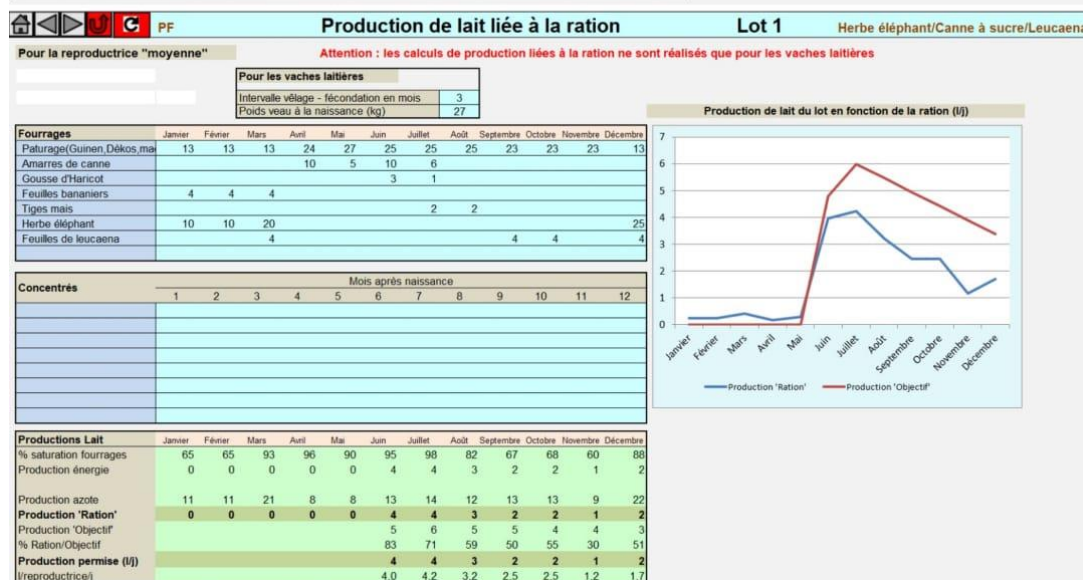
C PF

Production de lait liée à la ration

Lot 1

Herbe éléphant/Canne à sucre/Leucaena

Pour la reproductrice "moyenne"

Attention : les calculs de production liées à la ration ne sont réalisés que pour les vaches laitières

| Pour les vaches laitières | |
|---|---|
| Intervalle vêlage - fécondation en mois | 3 |
| Poids veau à la naissance (kg) | 27 |

| Fourrages | Janvier | Février | Mars | Avril | Mai | Juin | Juillet | Août | Septembre | Octobre | Novembre | Décembre |
|---|---|---|---|---|---|---|---|---|---|---|---|---|
| Paturage(Guinen,Dékos,ma | 13 | 13 | 13 | 24 | 27 | 25 | 25 | 25 | 23 | 23 | 23 | 13 |
| Amarres de canne | | | | 10 | 5 | 10 | 6 | | | | | |
| Gousse d'Haricot | | | | | | 3 | 1 | | | | | |
| Feuilles bananiers | 4 | 4 | 4 | | | | | | | | | |
| Tiges mais | | | | | | | 2 | 2 | | | | |
| Herbe éléphant | 10 | 10 | 20 | | | | | | | | | 25 |
| Feuilles de leucaena | | | 4 | | | | | | 4 | 4 | | 4 |

| Concentrés | Mois après naissance | | | | | | | | | | | |
|---|---|---|---|---|---|---|---|---|---|---|---|---|
| | 1 | 2 | 3 | 4 | 5 | 6 | 7 | 8 | 9 | 10 | 11 | 12 |

| Productions Lait | Janvier | Février | Mars | Avril | Mai | Juin | Juillet | Août | Septembre | Octobre | Novembre | Décembre |
|---|---|---|---|---|---|---|---|---|---|---|---|---|
| % saturation fourrages | 65 | 65 | 93 | 96 | 90 | 95 | 98 | 82 | 67 | 68 | 60 | 88 |
| Production énergie | 0 | 0 | 0 | 0 | 0 | 4 | 4 | 3 | 2 | 2 | 1 | 2 |
| Production azote | 11 | 11 | 21 | 8 | 8 | 13 | 14 | 12 | 13 | 13 | 9 | 22 |
| Production 'Ration' | 0 | 0 | 0 | 0 | 0 | 4 | 4 | 3 | 2 | 2 | 1 | 2 |
| Production 'Objectif' | | | | | | 5 | 6 | 5 | 5 | 4 | 4 | 3 |
| % Ration/Objectif | | | | | | 83 | 71 | 59 | 50 | 55 | 30 | 51 |
| Production permise (l/j) | | | | | | 4 | 4 | 3 | 2 | 2 | 1 | 2 |
| l/reproductrice/j | | | | | | 4.0 | 4.2 | 3.2 | 2.5 | 2.5 | 1.2 | 1.7 |

Production de lait du lot en fonction de la ration (l/j)

7 6 5 4 3 2 1 0

Janvier Février Mars Avril Mai Juin Juillet Août Septembre Octobre Novembre Décembre

Production 'Ration' Production 'Objectif'